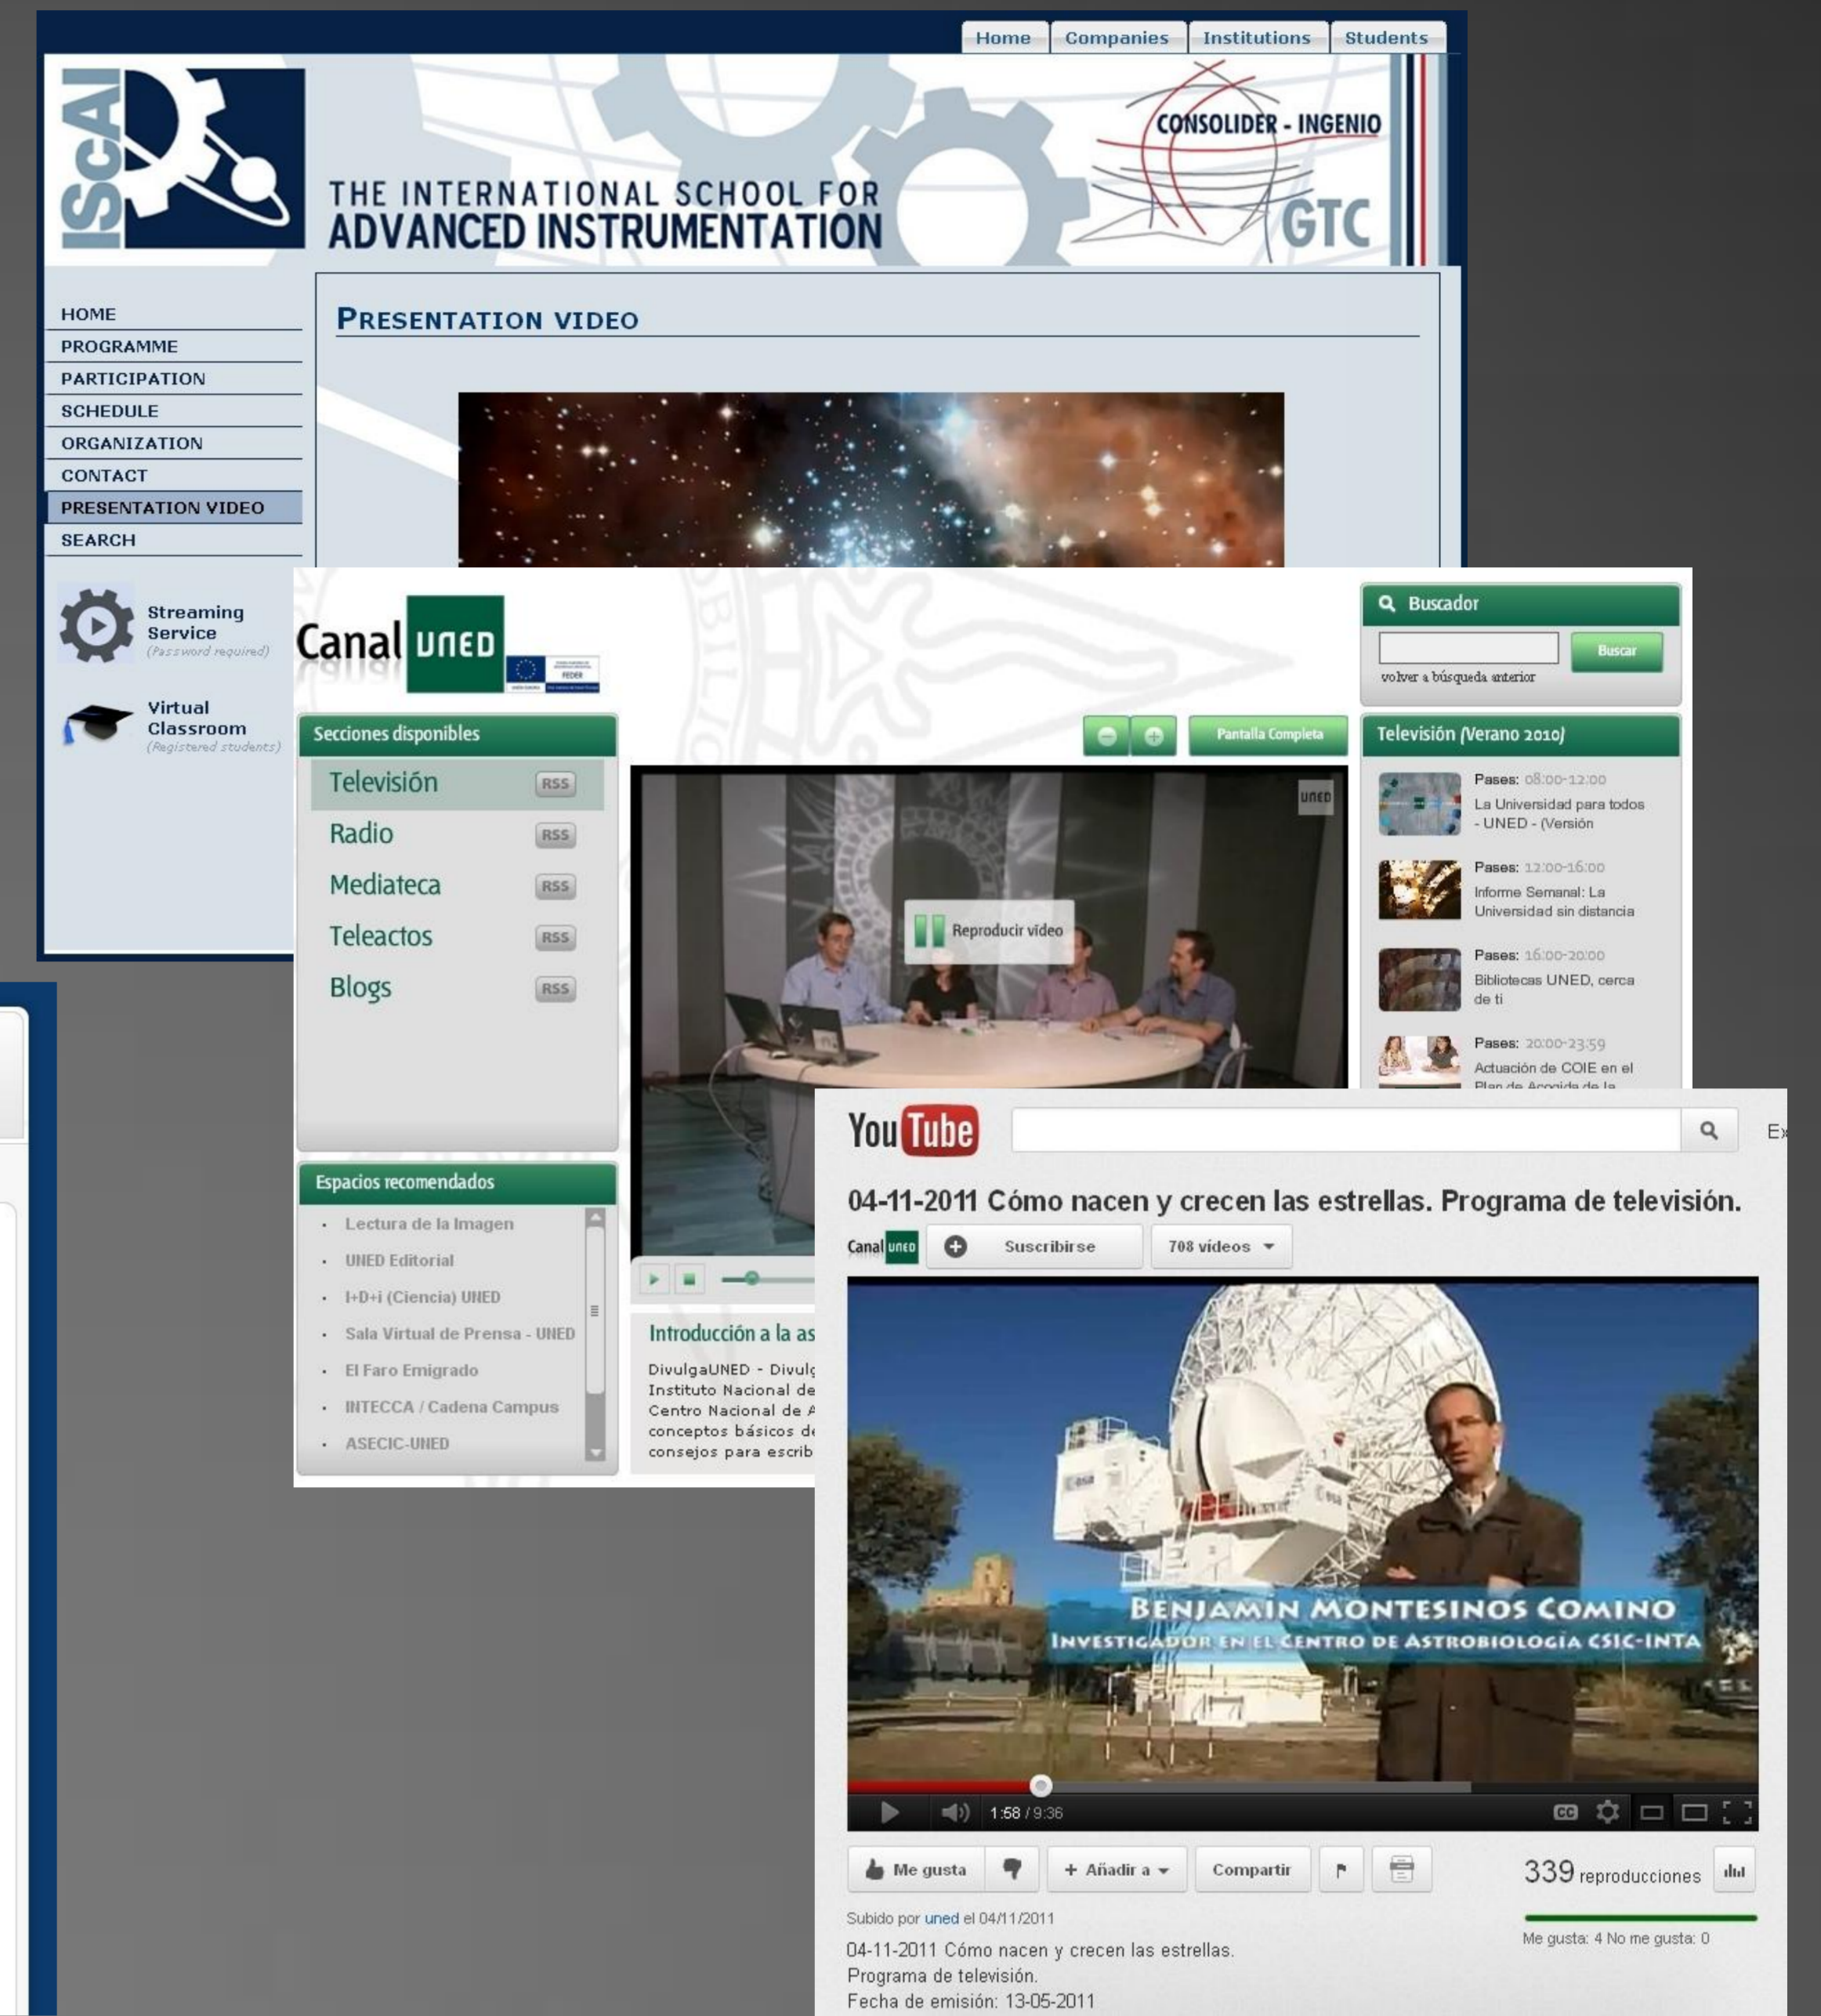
Home Companies Institutions Students

ISCAI

THE INTERNATIONAL SCHOOL FOR ADVANCED INSTRUMENTATION

CONSOLIDER - INGENIO

GTC

HOME
PROGRAMME
PARTICIPATION
SCHEDULE
ORGANIZATION
CONTACT
PRESENTATION VIDEO
SEARCH

Streaming Service (Password required)

Virtual Classroom (Registered students)

PRESENTATION VIDEO

Canal UNED

FEDER

Buscador

Buscar

volver a búsqueda anterior

Secciones disponibles

Televisión RSS
Radio RSS
Mediateca RSS
Teleactos RSS
Blogs RSS

Pantalla Completa

UNED

Reproducir vídeo

Televisión (Verano 2010)

Pases: 08:00-12:00
La Universidad para todos - UNED - (Versión

Pases: 12:00-16:00
Informe Semanal: La Universidad sin distancia

Pases: 16:00-20:00
Bibliotecas UNED, cerca de ti

Pases: 20:00-23:59
Actuación de COIE en el Plan de Acogida de la

Espacios recomendados

Lectura de la Imagen
UNED Editorial
I+D+i (Ciencia) UNED
Sala Virtual de Prensa - UNED
El Faro Emigrado
INTECCA / Cadena Campus
ASECIC-UNED

Introducción a la as

DivulgaUNED - Divulg
Instituto Nacional de
Centro Nacional de A
conceptos básicos de
consejos para escrib

YouTube

Ex

04-11-2011 Cómo nacen y crecen las estrellas. Programa de televisión.

Canal UNED Suscribirse 708 vídeos

BENJAMÍN MONTESINOS COMINO
INVESTIGADOR EN EL CENTRO DE ASTROBIOLOGÍA CSIC-INTA

1:58 / 9:36

Me gusta + Añadir a Compartir

339 reproducciones

Subido por uned el 04/11/2011

Me gusta: 4 No me gusta: 0

04-11-2011 Cómo nacen y crecen las estrellas. Programa de televisión.
Fecha de emisión: 13-05-2011